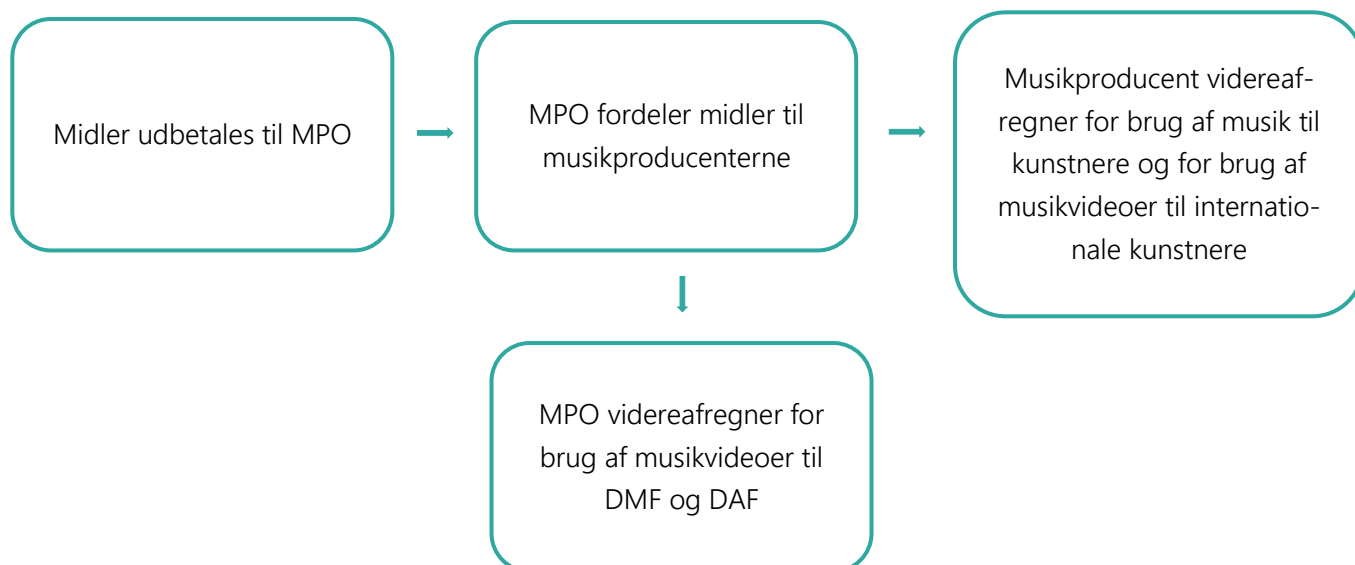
Midler udbetales til MPO

MPO fordeler midler til musikproducenterne

Musikproducent videreafregner for brug af musik til kunstnere og for brug af musikvideoer til internationale kunstnere

MPO videreafregner for brug af musikvideoer til DMF og DAF